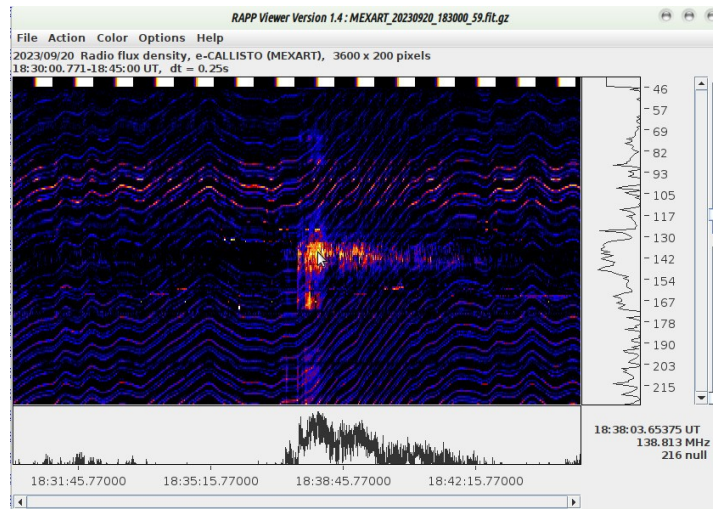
RAPP Viewer Version 1.4 : MEXART_20230920_183000_59.fit.gz

File Action Color Options Help

2023/09/20 Radio flux density, e-CALLISTO (MEXART), 3600 x 200 pixels
18:30:00.771-18:45:00 UT, dt = 0.25s

46
57
69
82
93
105
117
130
142
154
167
178
190
203
215

18:38:03.65375 UT
138.813 MHz
216 null

18:31:45.77000
18:35:15.77000
18:38:45.77000
18:42:15.77000